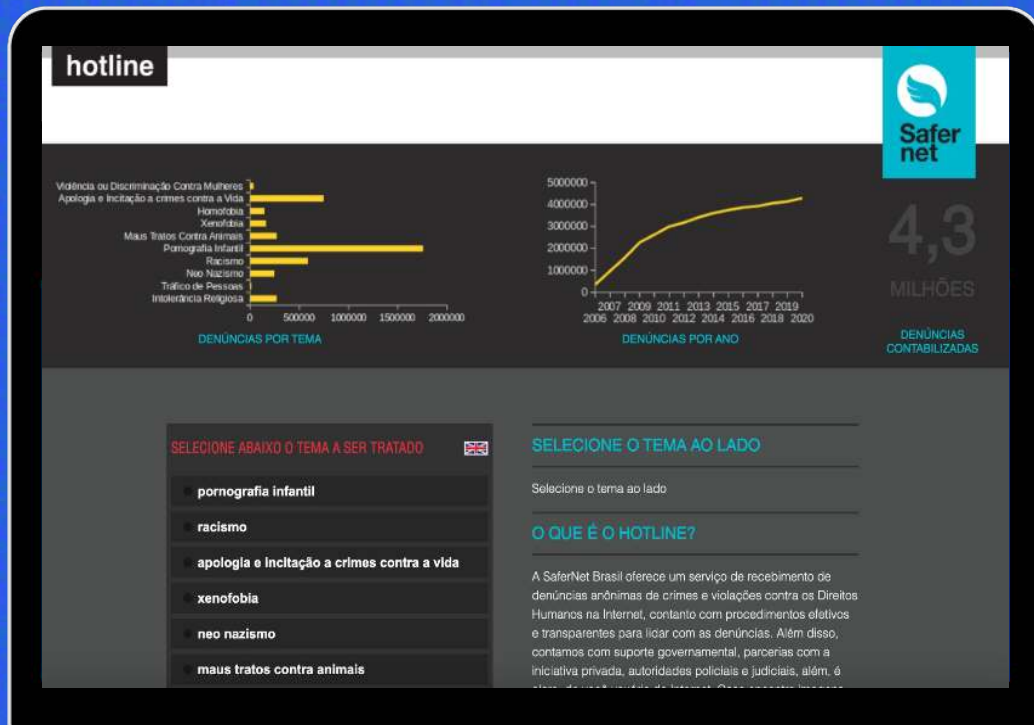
hotline

Safer net

Violência ou Discriminação Contra Mulheres
Apologia e Incitação a crimes contra a Vida
Homofobia
Xenofobia
Maus Tratos Contra Animais
Pornografia Infantil
Racismo
Neo Nazismo
Tráfico de Pessoas
Intolerância Religiosa

0 500000 1000000 1500000 2000000

DENÚNCIAS POR TEMA

5000000
4000000
3000000
2000000
1000000
0

2007 2009 2011 2013 2015 2017 2019
2006 2008 2010 2012 2014 2016 2018 2020

DENÚNCIAS POR ANO

4,3
MILHÕES

DENÚNCIAS CONTABILIZADAS

SELECIONE ABAIXO O TEMA A SER TRATADO

pornografia infantil

racismo

apologia e incitação a crimes contra a vida

xenofobia

neo nazismo

maus tratos contra animais

SELECIONE O TEMA AO LADO

Selecione o tema ao lado

O QUE É O HOTLINE?

A SaferNet Brasil oferece um serviço de recebimento de denúncias anônimas de crimes e violações contra os Direitos Humanos na Internet, contanto com procedimentos efetivos e transparentes para lidar com as denúncias. Além disso, contamos com suporte governamental, parcerias com a iniciativa privada, autoridades policiais e judiciais, além, é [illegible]